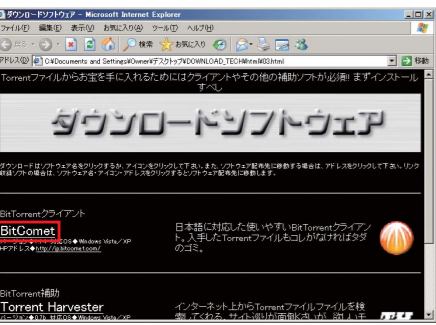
ダウンロードソフトウェア - Microsoft Internet Explorer
ファイル(F) 編集(E) 表示(V) お気に入り(A) ツール(T) ヘルプ(H)
戻る 検索 お気に入り
アドレス(D) C:¥Documents and Settings¥Owner¥デスクトップ¥DOWNLOAD_TECH¥html¥03.html
移動

Torrentファイルからお宝を手に入れるためにはクライアントやその他の補助ソフトが必須! まずインストールすべし

ダウンロードソフトウェア

ダウンロードはソフトウェア名をクリックするか、アイコンをクリックして下さい。また、ソフトウェア配布先に移動する場合は、アドレスをクリックして下さい。リンク経由ソフトの場合は、ソフトウェア名・アイコン・アドレスをクリックするとソフトウェア配布先に移動します。

BitTorrentクライアント
BitComet
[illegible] OS◆Windows Vista/XP
HP アドレス◆http://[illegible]
日本語に対応した使いやすいBitTorrentクライアント。入手したTorrentファイルもコレがなければタダのゴミ。

BitTorrent補助
Torrent Harvester
バージョン◆0.7b 対応OS◆Windows Vista/XP
インターネット上からTorrentファイルファイルを検索してくれる。サイト巡りが面倒な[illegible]